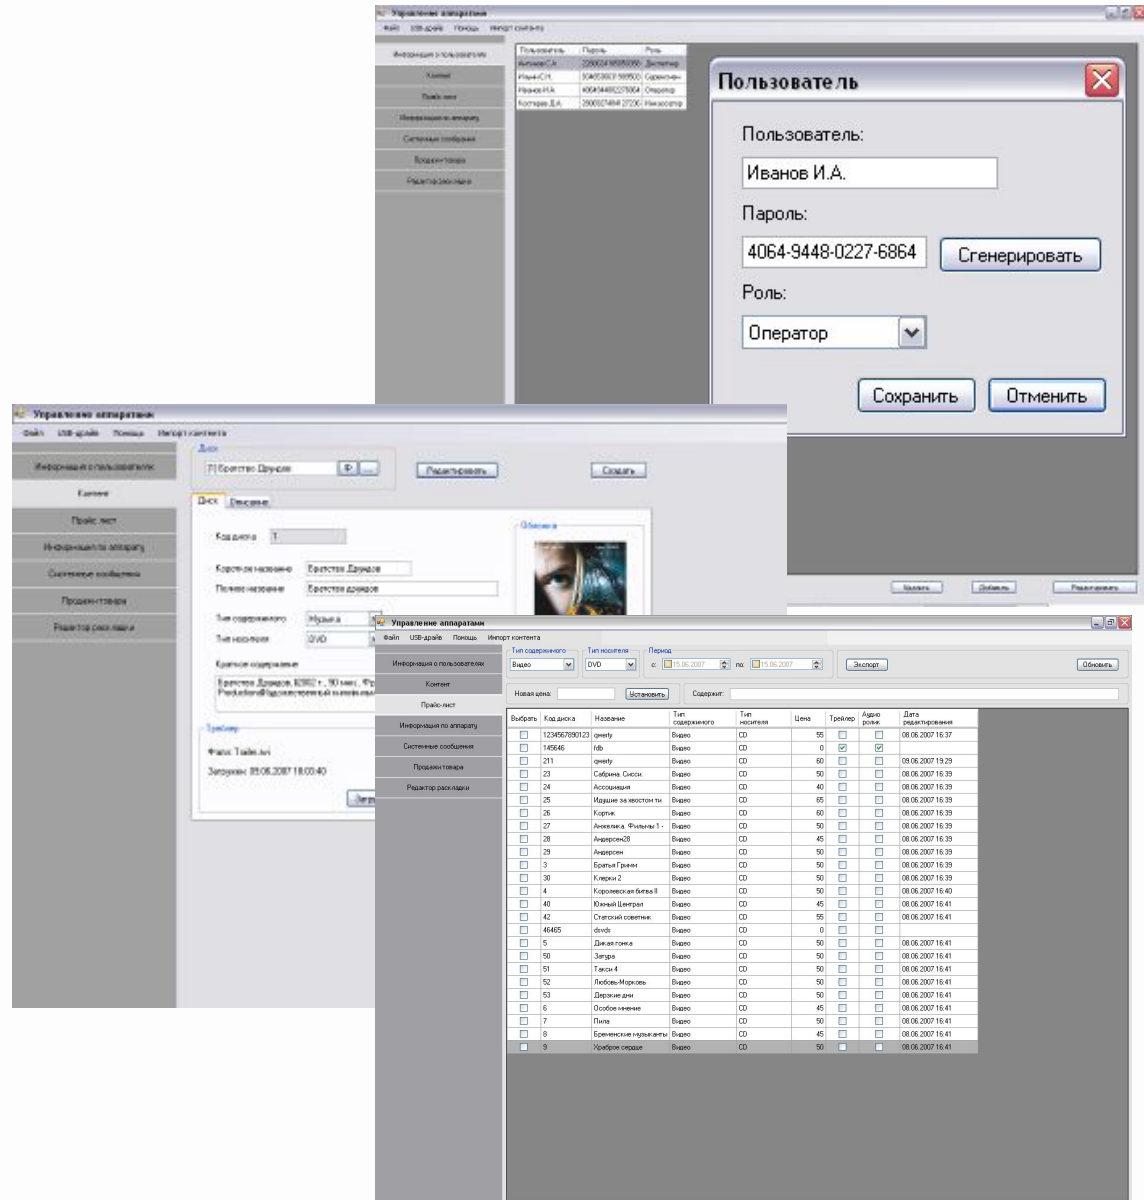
Управление аппаратами
Файл USB-драйв Помощь Импорт контента

Информация о пользователях
Контент
Прайс-лист
Информация по аппарату
Системные сообщения
Продажи товара
Редактор раскладки

| Пользователь | Пароль | Роль |
|---|---|---|
| Антонов С.А. | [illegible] | Дилетант |
| Ильин С.Н. | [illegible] | Супервизор |
| Иванов И.А. | 4064944802276864 | Оператор |
| Костерев Д.А. | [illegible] | Инкассатор |

Пользователь
Пользователь:
Иванов И.А.
Пароль:
4064-9448-0227-6864
Сгенерировать
Роль:
Оператор
Сохранить Отменить

Удалить Добавить Редактировать

Управление аппаратами
Файл USB-драйв Помощь Импорт контента
Информация о пользователях
Контент
Прайс-лист
Информация по аппарату
Системные сообщения
Продажи товара
Редактор раскладки
Диск
7) Братство Дружков
Редактировать Создать
Диск Описание
Код диска 7
Короткое название Братство Дружков
Полное название Братство дружков
Тип содержимого Музыка
Тип носителя DVD
Краткое содержание
Братство Дружков, 2002 г., 90 мин. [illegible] Production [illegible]
Обложка
Трейлер
Файл: Trailer.avi
Загружен: 05.06.2007 18:03:40

Управление аппаратами
Файл USB-драйв Помощь Импорт контента
Информация о пользователях
Контент
Прайс-лист
Информация по аппарату
Системные сообщения
Продажи товара
Редактор раскладки
Тип содержимого Видео
Тип носителя DVD
Период с: 15.06.2007 по: 15.06.2007
Экспорт
Обновить
Новая цена: Установить
Содержит:

| Выбрать | Код диска | Название | Тип содержимого | Тип носителя | Цена | Трейлер | Аудио ролик | Дата редактирования |
|---|---|---|---|---|---|---|---|---|
| | 1234567890123 | qwerty | Видео | CD | 55 | | | 08.06.2007 16:37 |
| | 145646 | fdb | Видео | CD | 0 | ☑ | ☑ | |
| | 211 | qwerty | Видео | CD | 60 | | | 09.06.2007 19:29 |
| | 23 | Сабрина. Сиcси. | Видео | CD | 50 | | | 08.06.2007 16:39 |
| | 24 | Ассоциация | Видео | CD | 40 | | | 08.06.2007 16:39 |
| | 25 | Мышие за хвостом ти | Видео | CD | 65 | | | 08.06.2007 16:39 |
| | 26 | Кортик | Видео | CD | 60 | | | 08.06.2007 16:39 |
| | 27 | Анжелика. Фильмы 1 - | Видео | CD | 50 | | | 08.06.2007 16:39 |
| | 28 | Андерсен28 | Видео | CD | 45 | | | 08.06.2007 16:39 |
| | 29 | Андерсен | Видео | CD | 50 | | | 08.06.2007 16:39 |
| | 3 | Братья Гримм | Видео | CD | 50 | | | 08.06.2007 16:39 |
| | 30 | Клерки 2 | Видео | CD | 50 | | | 08.06.2007 16:39 |
| | 4 | Королевская битва II | Видео | CD | 50 | | | 08.06.2007 16:40 |
| | 40 | Южный Централ | Видео | CD | 45 | | | 08.06.2007 16:41 |
| | 42 | Статский советник | Видео | CD | 55 | | | 08.06.2007 16:41 |
| | 46465 | dsvds | Видео | CD | 0 | | | |
| | 5 | Дикая гонка | Видео | CD | 50 | | | 08.06.2007 16:41 |
| | 50 | Затура | Видео | CD | 50 | | | 08.06.2007 16:41 |
| | 51 | Такси 4 | Видео | CD | 50 | | | 08.06.2007 16:41 |
| | 52 | Любовь-Морковь | Видео | CD | 50 | | | 08.06.2007 16:41 |
| | 53 | Дерзкие дни | Видео | CD | 50 | | | 08.06.2007 16:41 |
| | 6 | Особое мнение | Видео | CD | 45 | | | 08.06.2007 16:41 |
| | 7 | Пила | Видео | CD | 50 | | | 08.06.2007 16:41 |
| | 8 | Бременские музыканты | Видео | CD | 45 | | | 08.06.2007 16:41 |
| | 9 | Храброе сердце | Видео | CD | 50 | | | 08.06.2007 16:41 |